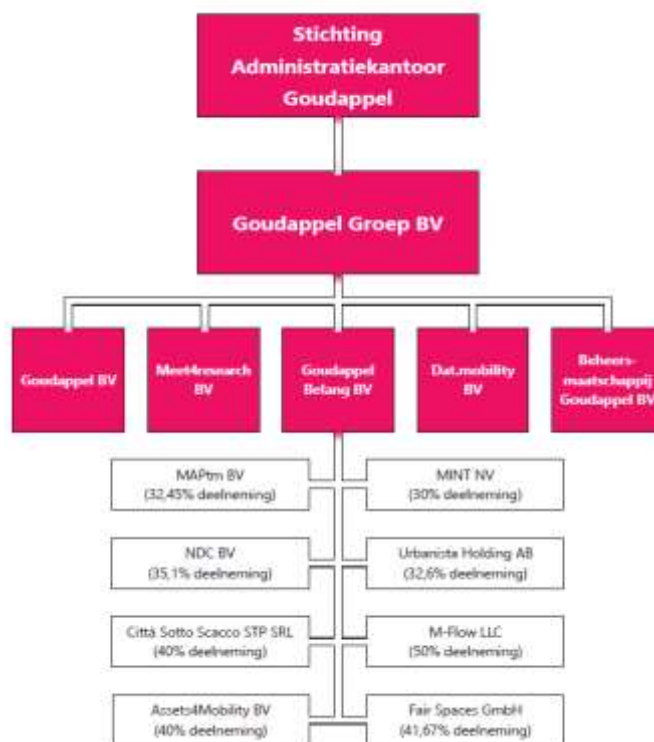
Stichting Administratiekantoor Goudappel

Goudappel Groep BV

Goodappel BV

Meet4research BV

Goudappel Belang BV

Dat.mobility BV

Beheersmaatschappij Goudappel BV

MAPtm BV (32,45% deelneming)

MINT NV (30% deelneming)

NDC BV (35,1% deelneming)

Urbanista Holding AB (32,6% deelneming)

Città Sotto Scacco STP SRL (40% deelneming)

M-Flow LLC (50% deelneming)

Assets4Mobility BV (40% deelneming)

Fair Spaces GmbH (41,67% deelneming)